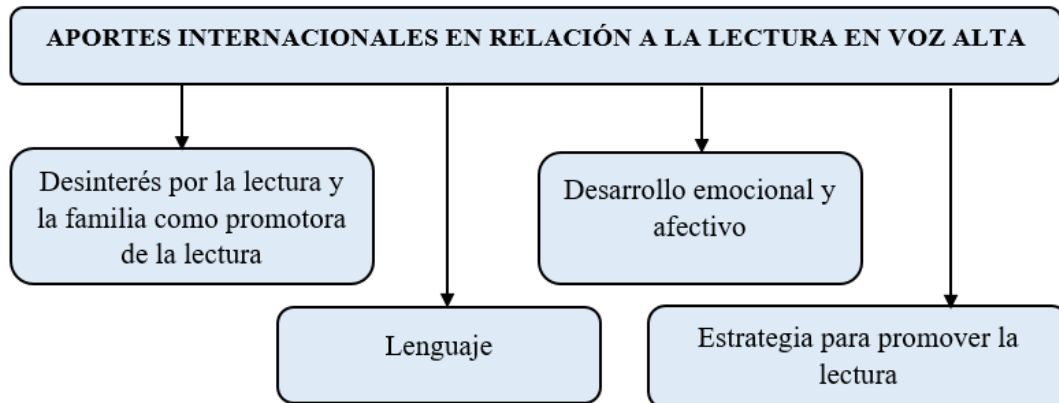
APORTES INTERNACIONALES EN RELACIÓN A LA LECTURA EN VOZ ALTA

Desinterés por la lectura y la familia como promotora de la lectura

Lenguaje

Desarrollo emocional y afectivo

Estrategia para promover la lectura